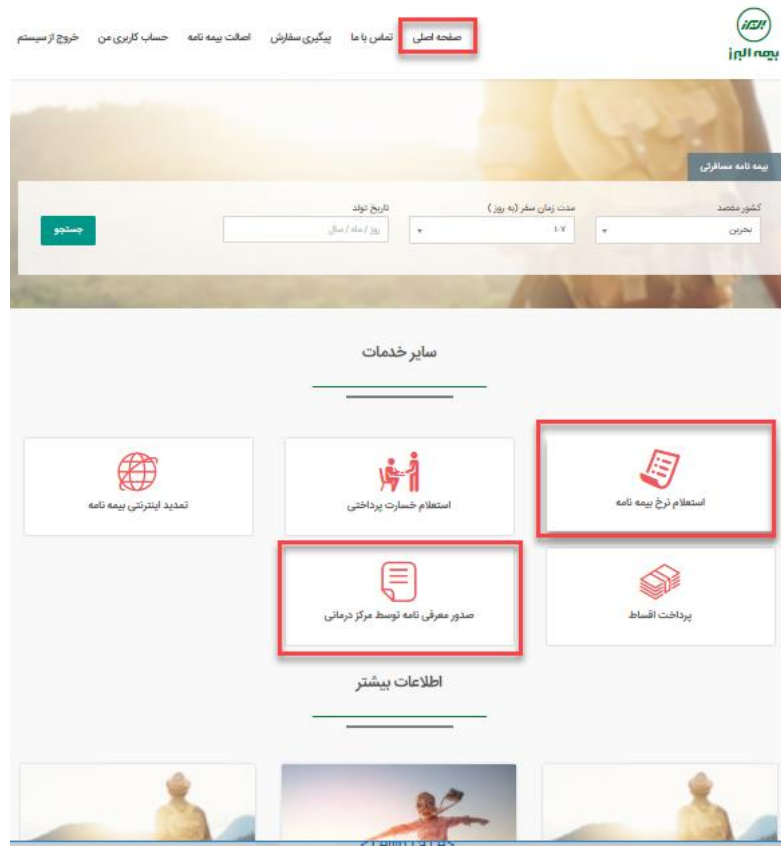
بیمه البرز

صفحه اصلی تماس با ما پیگیری سفارش اصالت بیمه نامه حساب کاربری من خروج از سیستم

بیمه نامه مسافرتی

کشور مقصد
بحرین

مدت زمان سفر (به روز)
۱-۷

تاریخ تولد
روز / ماه / سال

جستجو

سایر خدمات

استعلام نرخ بیمه نامه

استعلام خسارت پرداختی

تمدید اینترنتی بیمه نامه

پرداخت اقساط

صدور معرفی نامه توسط مرکز درمانی

اطلاعات بیشتر